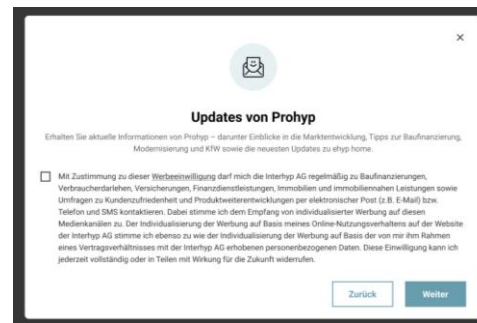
×

Updates von Prohyp

Erhalten Sie aktuelle Informationen von Prohyp – darunter Einblicke in die Marktentwicklung, Tipps zur Baufinanzierung, Modernisierung und KfW sowie die neuesten Updates zu ehyp home.

Mit Zustimmung zu dieser Werbeeinwilligung darf mich die Interhyp AG regelmäßig zu Baufinanzierungen, Verbraucherdarlehen, Versicherungen, Finanzdienstleistungen, Immobilien und immobiliennahen Leistungen sowie Umfragen zu Kundenzufriedenheit und Produktweiterentwicklungen per elektronischer Post (z.B. E-Mail) bzw. Telefon und SMS kontaktieren. Dabei stimme ich dem Empfang von individualisierter Werbung auf diesen Medienkanälen zu. Der Individualisierung der Werbung auf Basis meines Online-Nutzungsverhaltens auf der Website der Interhyp AG stimme ich ebenso zu wie der Individualisierung der Werbung auf Basis der von mir ihm Rahmen eines Vertragsverhältnisses mit der Interhyp AG erhobenen personenbezogenen Daten. Diese Einwilligung kann ich jederzeit vollständig oder in Teilen mit Wirkung für die Zukunft widerrufen.

Zurück

Weiter